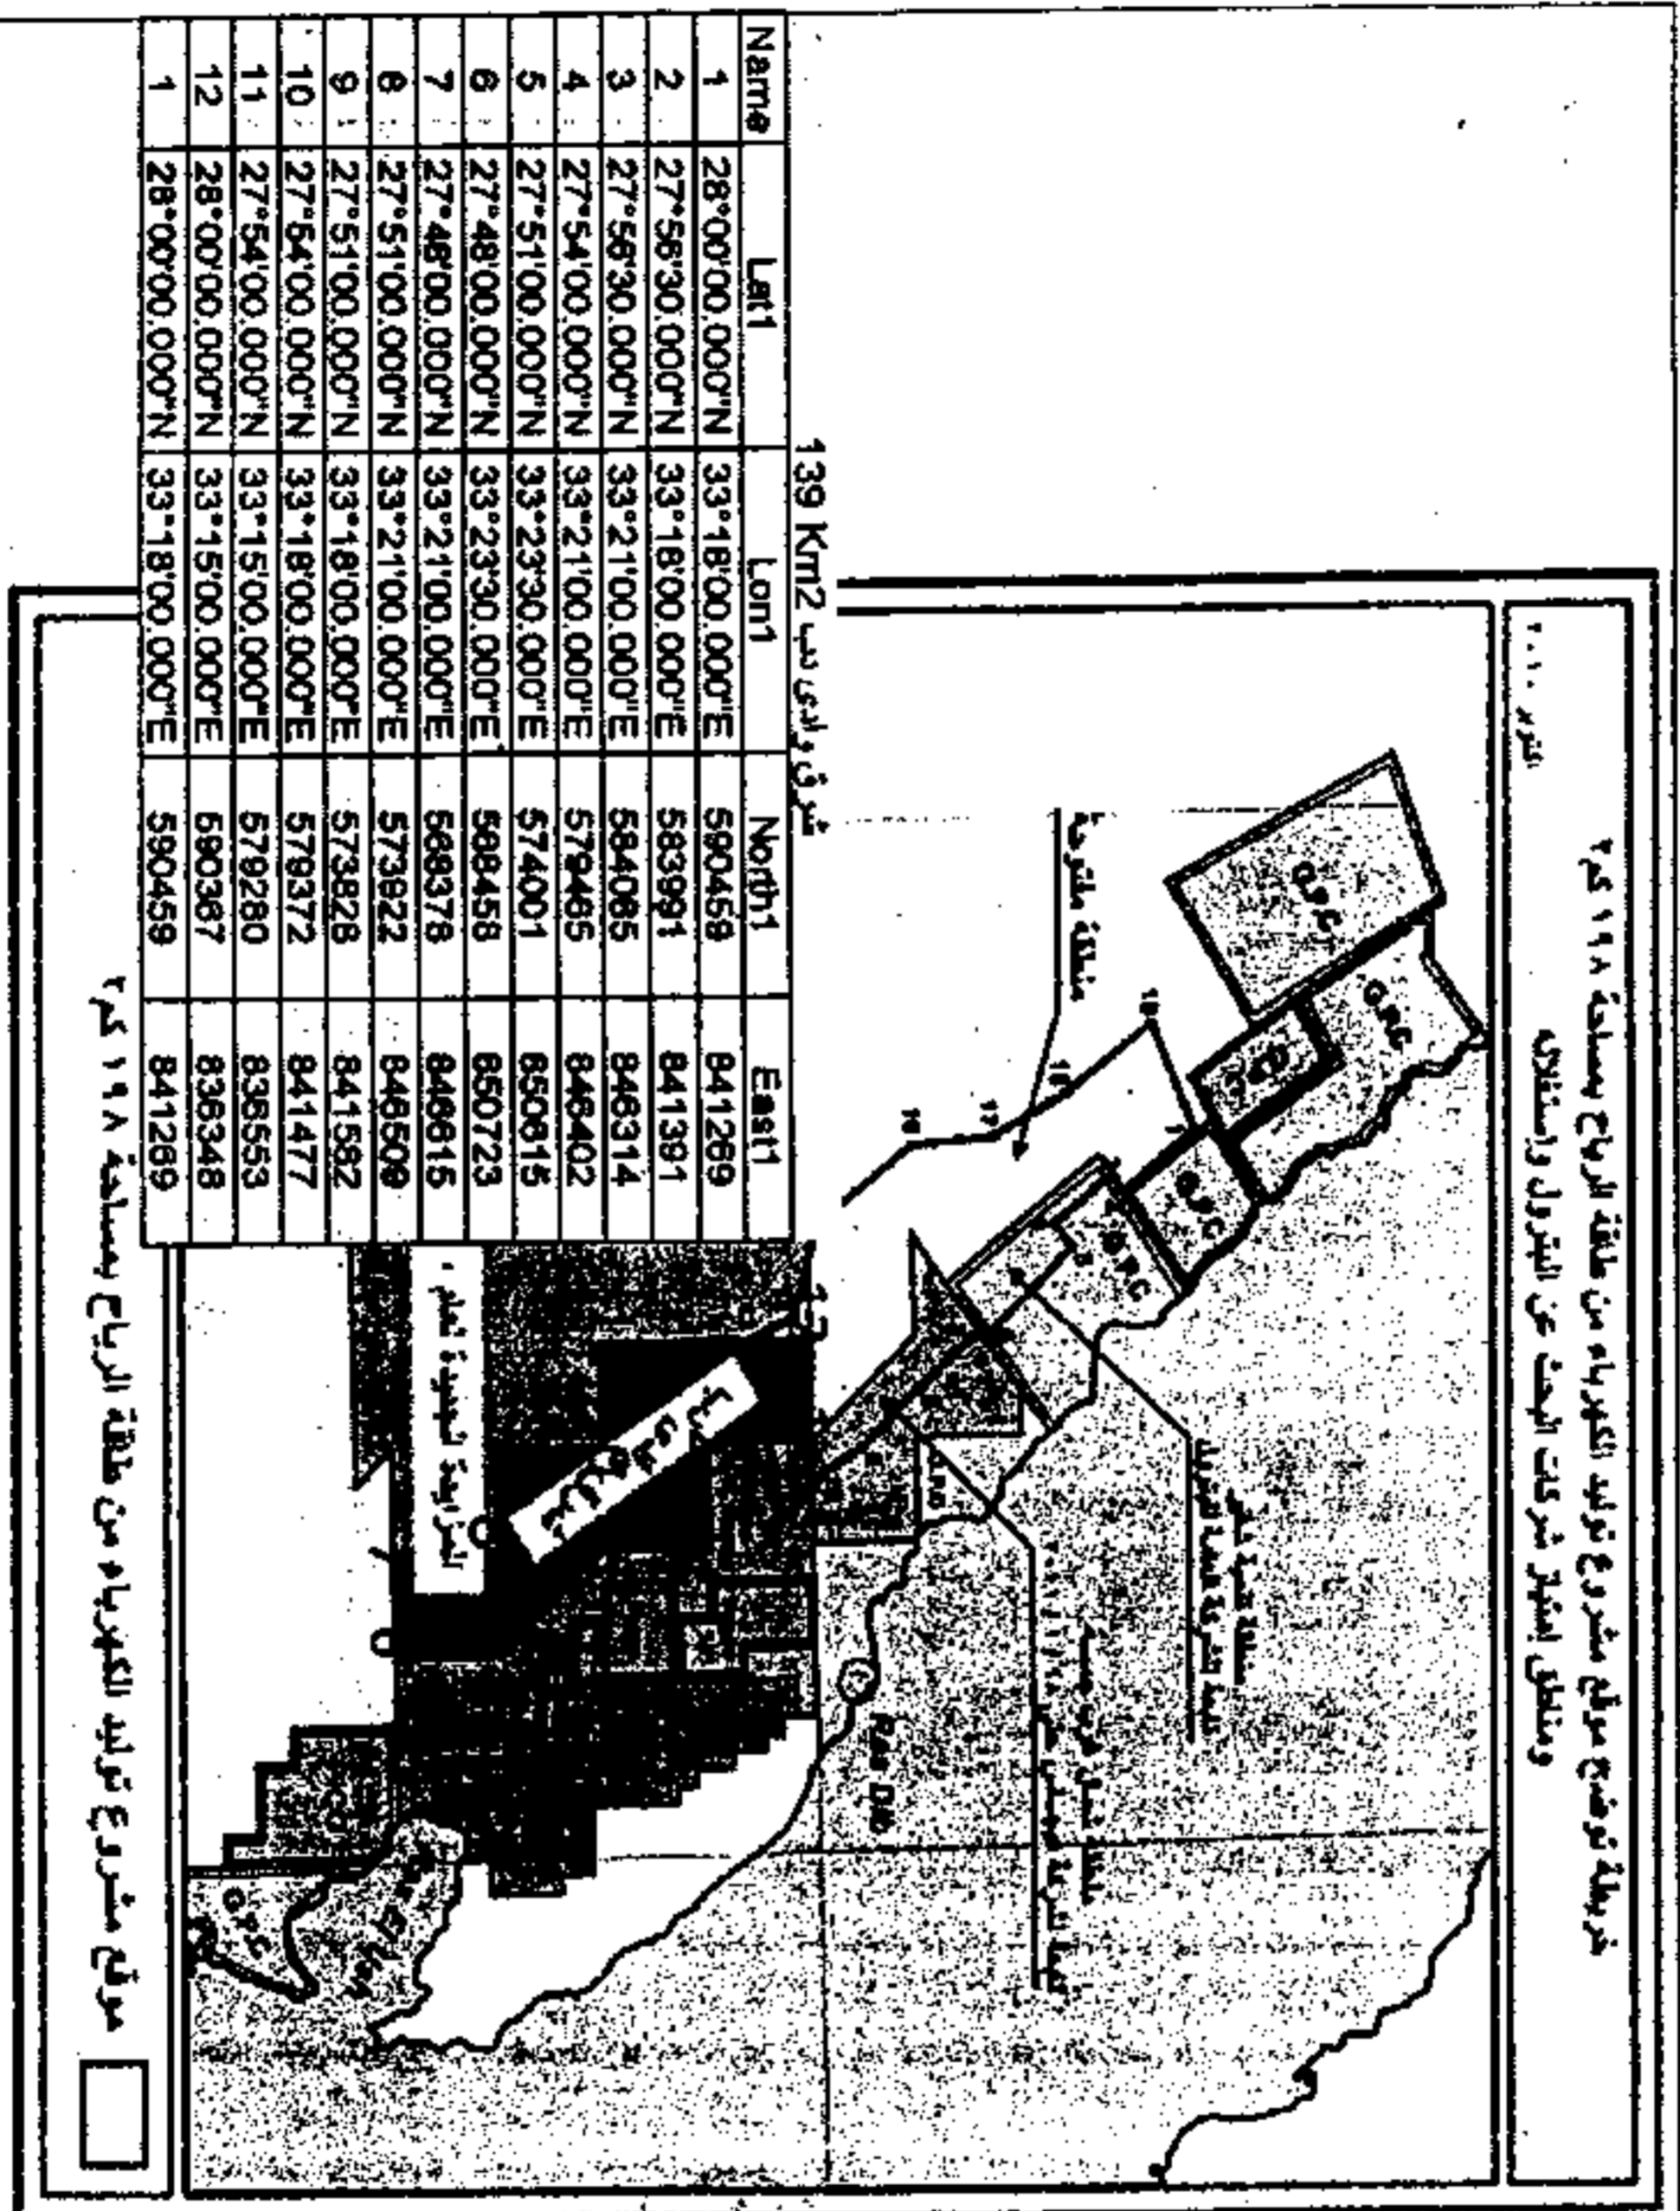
خريطة توضح موقع مشروع توليد الكهرباء من طاقة الرياح بمساحة ١١٨ كم٢
ومناطق امتياز شركات البحث عن البترول وإستغلاله

شرق ... 

شرق رأس غارب 139 Km2

| Name | Lat1 | Lon1 | North1 | East1 |
|---|---|---|---|---|
| 1 | 28°00'00.000"N | 33°18'00.000"E | 590459 | 841269 |
| 2 | 27°56'30.000"N | 33°18'00.000"E | 583991 | 841391 |
| 3 | 27°56'30.000"N | 33°21'00.000"E | 584065 | 846314 |
| 4 | 27°54'00.000"N | 33°21'00.000"E | 579465 | 846402 |
| 5 | 27°51'00.000"N | 33°23'30.000"E | 574001 | 850615 |
| 6 | 27°48'00.000"N | 33°23'30.000"E | 568458 | 850723 |
| 7 | 27°48'00.000"N | 33°21'00.000"E | 568378 | 846615 |
| 8 | 27°51'00.000"N | 33°21'00.000"E | 573922 | 846509 |
| 9 | 27°51'00.000"N | 33°18'00.000"E | 573828 | 841582 |
| 10 | 27°54'00.000"N | 33°18'00.000"E | 579372 | 841477 |
| 11 | 27°54'00.000"N | 33°15'00.000"E | 579280 | 836553 |
| 12 | 28°00'00.000"N | 33°15'00.000"E | 590367 | 836348 |
| 1 | 28°00'00.000"N | 33°18'00.000"E | 590459 | 841269 |

منطقة ملاحة

الشركة العامة للبترول

الجزيرة البيضاء غلف

Ras Dib

موقع مشروع توليد الكهرباء من طاقة الرياح بمساحة ١١٨ كم٢